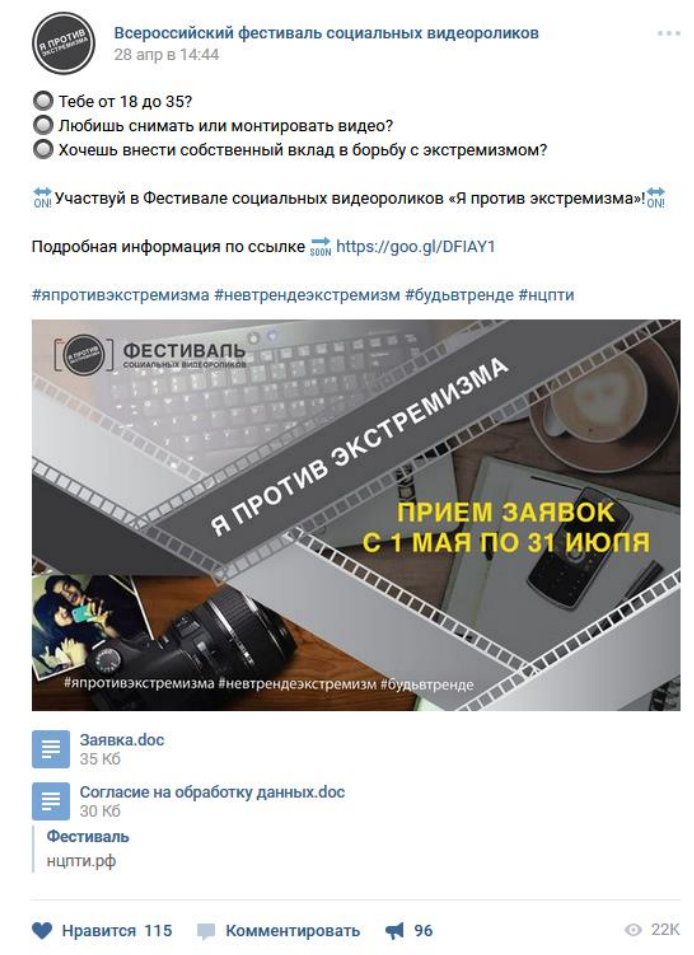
Я ПРОТИВ ЭКСТРЕМИЗМА

Всероссийский фестиваль социальных видеороликов
28 апр в 14:44

Тебе от 18 до 35?
Любишь снимать или монтировать видео?
Хочешь внести собственный вклад в борьбу с экстремизмом?

ON! Участвуй в Фестивале социальных видеороликов «Я против экстремизма»! ON!

Подробная информация по ссылке SOON https://goo.gl/DFIAY1

#японтивэкстремизма #невтрендеэкстремизм #будьвтренде #нцпти

Я ПРОТИВ ЭКСТРЕМИЗМА
ФЕСТИВАЛЬ
СОЦИАЛЬНЫХ ВИДЕОРОЛИКОВ
Я ПРОТИВ ЭКСТРЕМИЗМА
ПРИЕМ ЗАЯВОК
С 1 МАЯ ПО 31 ИЮЛЯ
#япротивэкстремизма #невтрендеэкстремизм #будьвтренде

Заявка.doc
35 Кб
Согласие на обработку данных.doc
30 Кб
Фестиваль
нцпти.рф

Нравится 115 Комментировать 96 22K